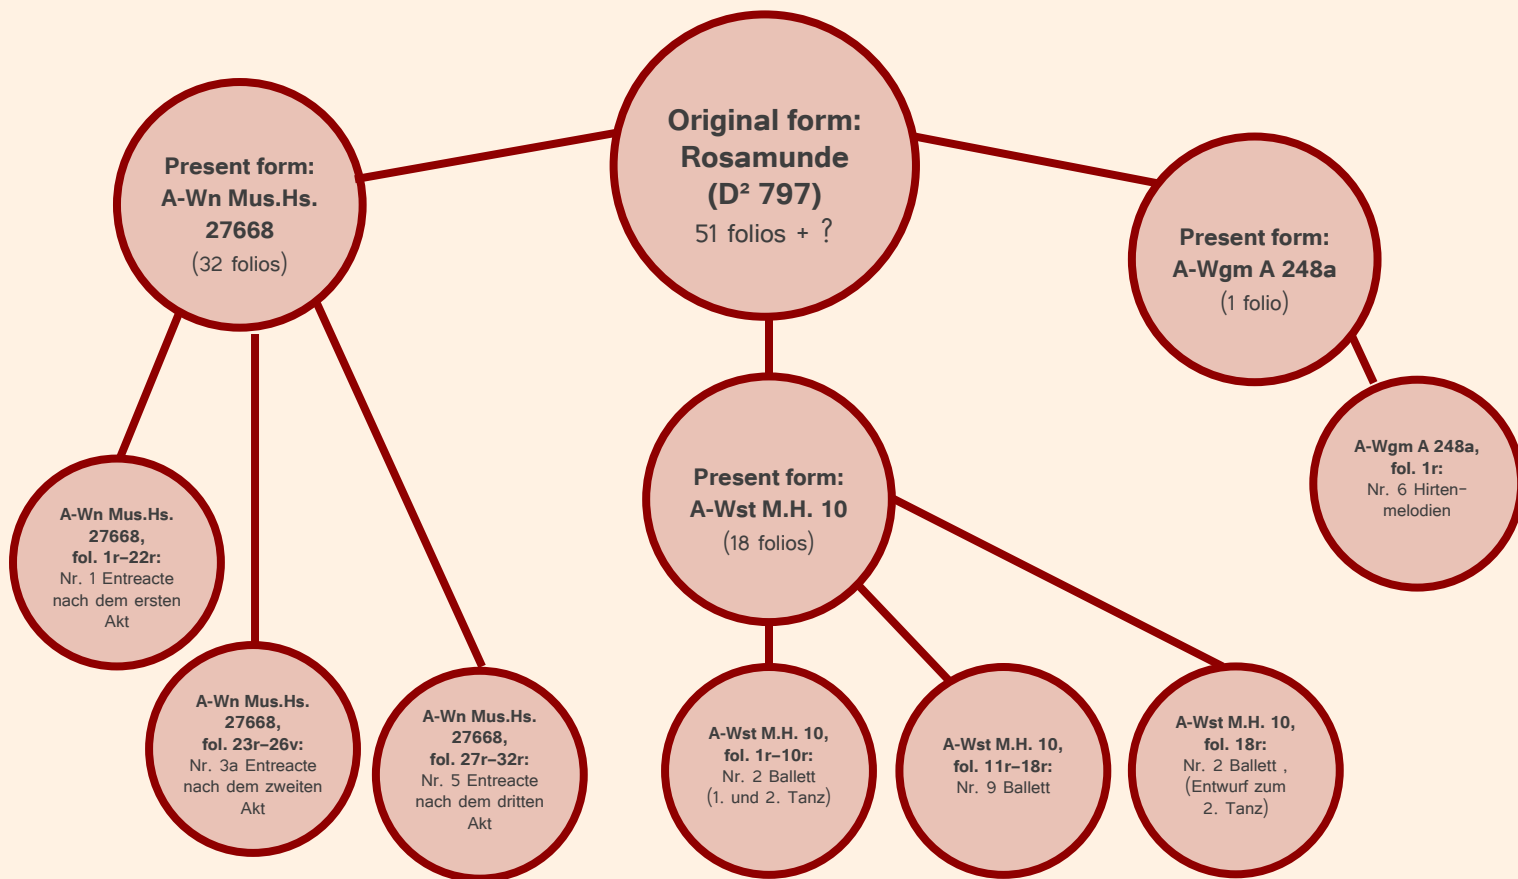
Original form: Rosamunde ($D^2$ 797)
51 folios + ?

Present form: A-Wn Mus.Hs. 27668
(32 folios)

Present form: A-Wst M.H. 10
(18 folios)

Present form: A-Wgm A 248a
(1 folio)

A-Wn Mus.Hs. 27668, fol. 1r–22r:
Nr. 1 Entreacte nach dem ersten Akt

A-Wn Mus.Hs. 27668, fol. 23r–26v:
Nr. 3a Entreacte nach dem zweiten Akt

A-Wn Mus.Hs. 27668, fol. 27r–32r:
Nr. 5 Entreacte nach dem dritten Akt

A-Wst M.H. 10, fol. 1r–10r:
Nr. 2 Ballett (1. und 2. Tanz)

A-Wst M.H. 10, fol. 11r–18r:
Nr. 9 Ballett

A-Wst M.H. 10, fol. 18r:
Nr. 2 Ballett , (Entwurf zum 2. Tanz)

A-Wgm A 248a, fol. 1r:
Nr. 6 Hirtenmelodien